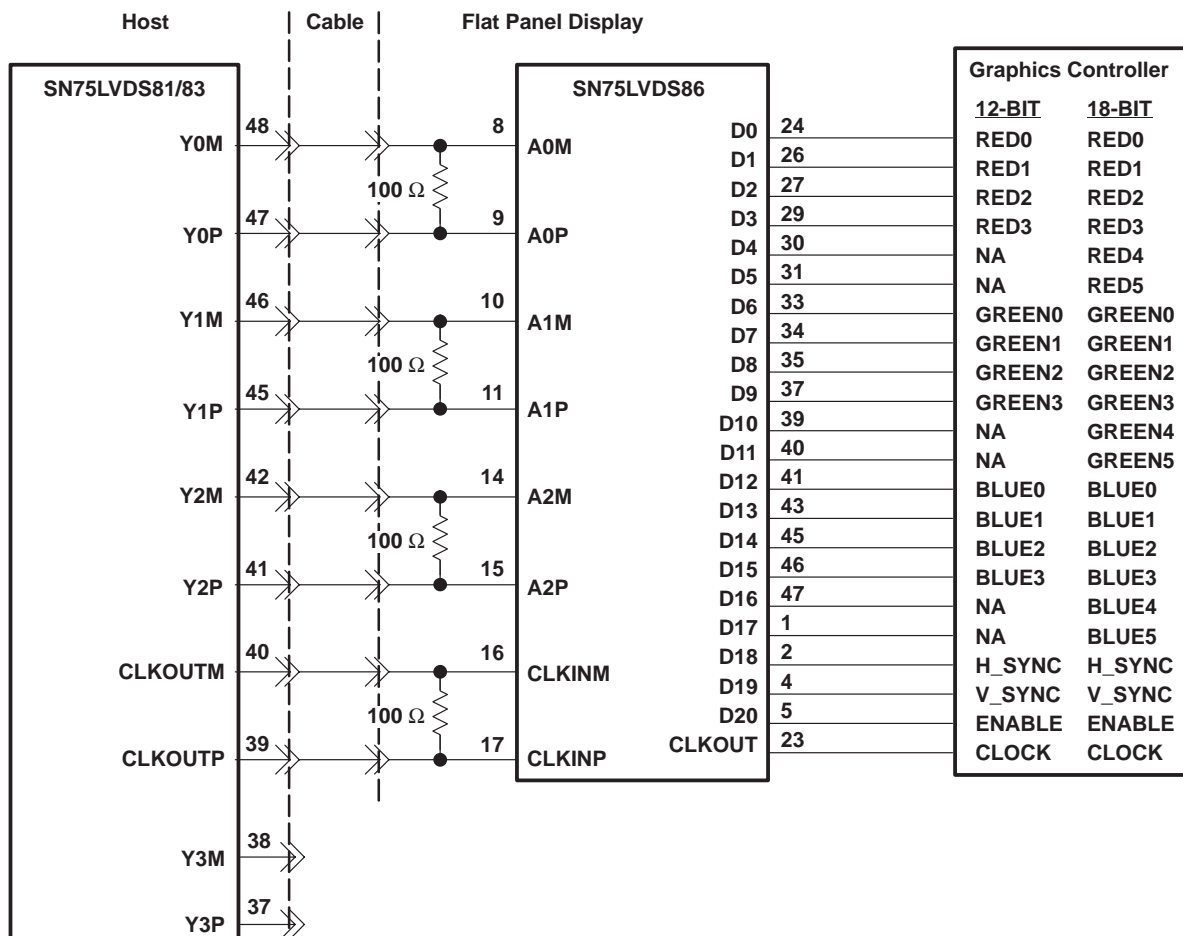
Host | Cable | Flat Panel Display

SN75LVDS81/83

Y0M 48
Y0P 47
Y1M 46
Y1P 45
Y2M 42
Y2P 41
CLKOUTM 40
CLKOUTP 39
Y3M 38
Y3P 37

100 Ω
100 Ω
100 Ω
100 Ω

SN75LVDS86

8 A0M
9 A0P
10 A1M
11 A1P
14 A2M
15 A2P
16 CLKINM
17 CLKINP

D0 24
D1 26
D2 27
D3 29
D4 30
D5 31
D6 33
D7 34
D8 35
D9 37
D10 39
D11 40
D12 41
D13 43
D14 45
D15 46
D16 47
D17 1
D18 2
D19 4
D20 5
CLKOUT 23

Graphics Controller

| 12-BIT | 18-BIT |
|---|---|
| RED0 | RED0 |
| RED1 | RED1 |
| RED2 | RED2 |
| RED3 | RED3 |
| NA | RED4 |
| NA | RED5 |
| GREEN0 | GREEN0 |
| GREEN1 | GREEN1 |
| GREEN2 | GREEN2 |
| GREEN3 | GREEN3 |
| NA | GREEN4 |
| NA | GREEN5 |
| BLUE0 | BLUE0 |
| BLUE1 | BLUE1 |
| BLUE2 | BLUE2 |
| BLUE3 | BLUE3 |
| NA | BLUE4 |
| NA | BLUE5 |
| H_SYNC | H_SYNC |
| V_SYNC | V_SYNC |
| ENABLE | ENABLE |
| CLOCK | CLOCK |